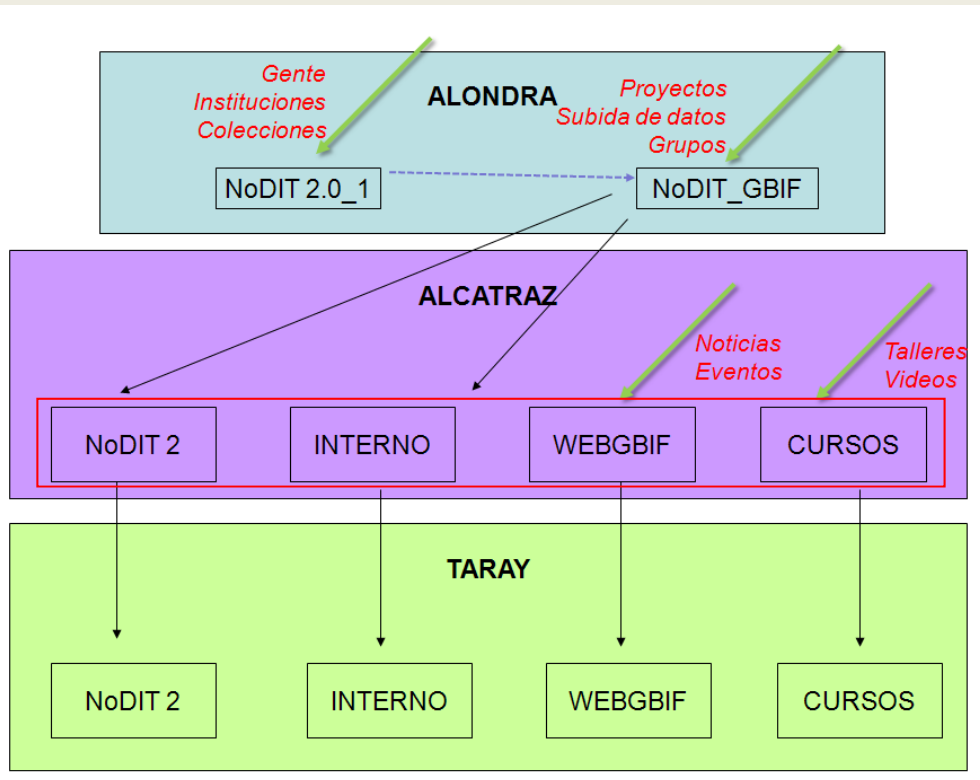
Gente
Instituciones
Colecciones

ALONDRA

Proyectos
Subida de datos
Grupos

NoDIT 2.0_1

NoDIT_GBIF

ALCATRAZ

Noticias
Eventos

Talleres
Videos

NoDIT 2

INTERNO

WEBGBIF

CURSOS

TARAY

NoDIT 2

INTERNO

WEBGBIF

CURSOS